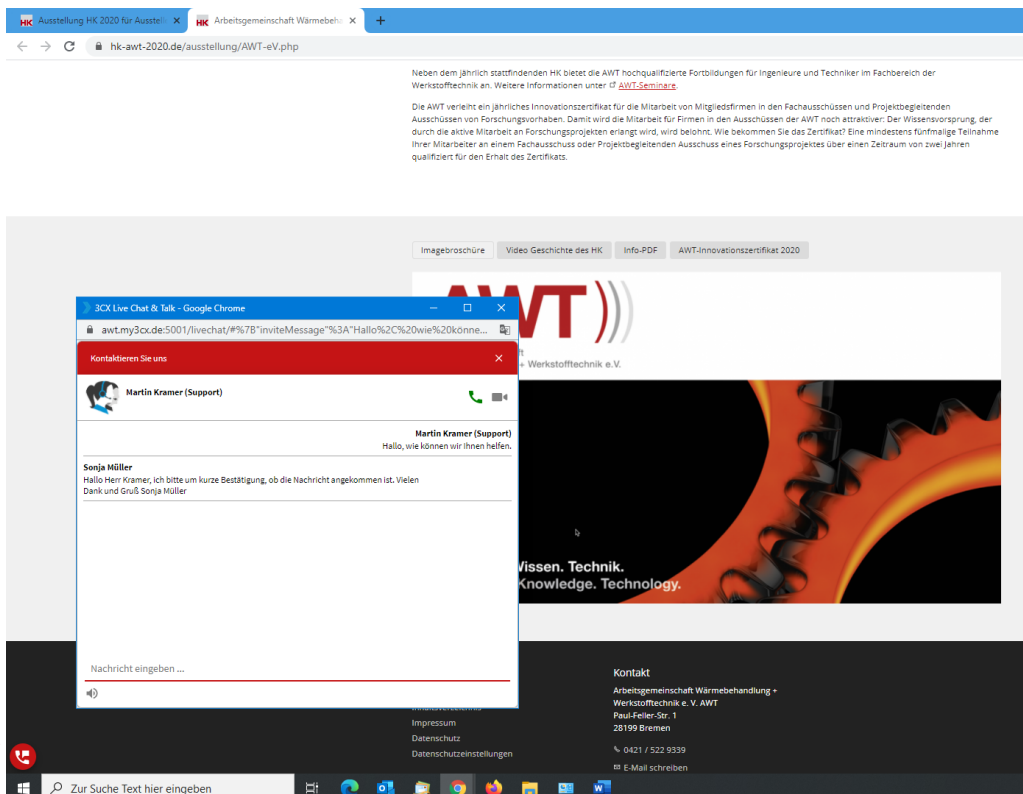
Ausstellung HK 2020 für Ausstell ×
Arbeitsgemeinschaft Wärmebeh ×
+
hk-awt-2020.de/ausstellung/AWT-eV.php

Neben dem jährlich stattfindenden HK bietet die AWT hochqualifizierte Fortbildungen für Ingenieure und Techniker im Fachbereich der Werkstofftechnik an. Weitere Informationen unter AWT-Seminare.

Die AWT verleiht ein jährliches Innovationszertifikat für die Mitarbeit von Mitgliedsfirmen in den Fachausschüssen und Projektbegleitenden Ausschüssen von Forschungsvorhaben. Damit wird die Mitarbeit für Firmen in den Ausschüssen der AWT noch attraktiver: Der Wissensvorsprung, der durch die aktive Mitarbeit an Forschungsprojekten erlangt wird, wird belohnt. Wie bekommen Sie das Zertifikat? Eine mindestens fünfmalige Teilnahme Ihrer Mitarbeiter an einem Fachausschuss oder Projektbegleitenden Ausschuss eines Forschungsprojektes über einen Zeitraum von zwei Jahren qualifiziert für den Erhalt des Zertifikats.

Imagebroschüre | Video Geschichte des HK | Info-PDF | AWT-Innovationszertifikat 2020

AWT
+ Werkstofftechnik e.V.

Wissen. Technik.
Knowledge. Technology.

3CX Live Chat & Talk - Google Chrome
awt.my3cx.de:5001/livechat/#%7B"inviteMessage"%3A"Hallo%2C%20wie%20könne...
Kontaktieren Sie uns
Martin Kramer (Support)
Martin Kramer (Support)
Hallo, wie können wir Ihnen helfen.
Sonja Müller
Hallo Herr Kramer, ich bitte um kurze Bestätigung, ob die Nachricht angekommen ist. Vielen Dank und Gruß Sonja Müller
Nachricht eingeben ...

Impressum
Datenschutz
Datenschutzeinstellungen

Kontakt
Arbeitsgemeinschaft Wärmebehandlung + Werkstofftechnik e. V. AWT
Paul-Feller-Str. 1
28199 Bremen
0421 / 522 9339
E-Mail schreiben

Zur Suche Text hier eingeben